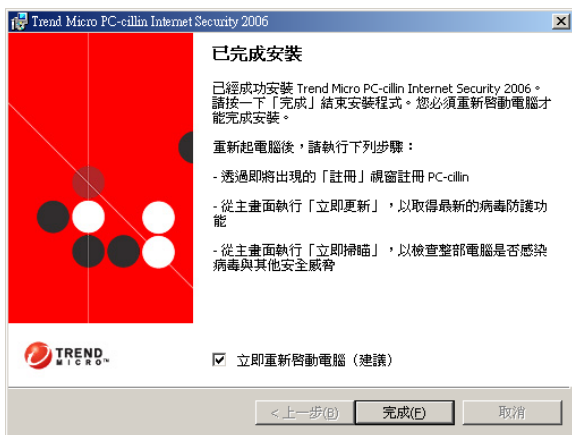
Trend Micro PC-cillin Internet Security 2006

已完成安裝

已經成功安裝 Trend Micro PC-cillin Internet Security 2006。請按一下「完成」結束安裝程式。您必須重新啓動電腦才能完成安裝。

重新起電腦後，請執行下列步驟：

- 透過即將出現的「註冊」視窗註冊 PC-cillin

- 從主畫面執行「立即更新」，以取得最新的病毒防護功能

- 從主畫面執行「立即掃瞄」，以檢查整部電腦是否感染病毒與其他安全威脅

TREND MICRO

☑ 立即重新啓動電腦（建議）

< 上一步(B)　完成(F)　取消